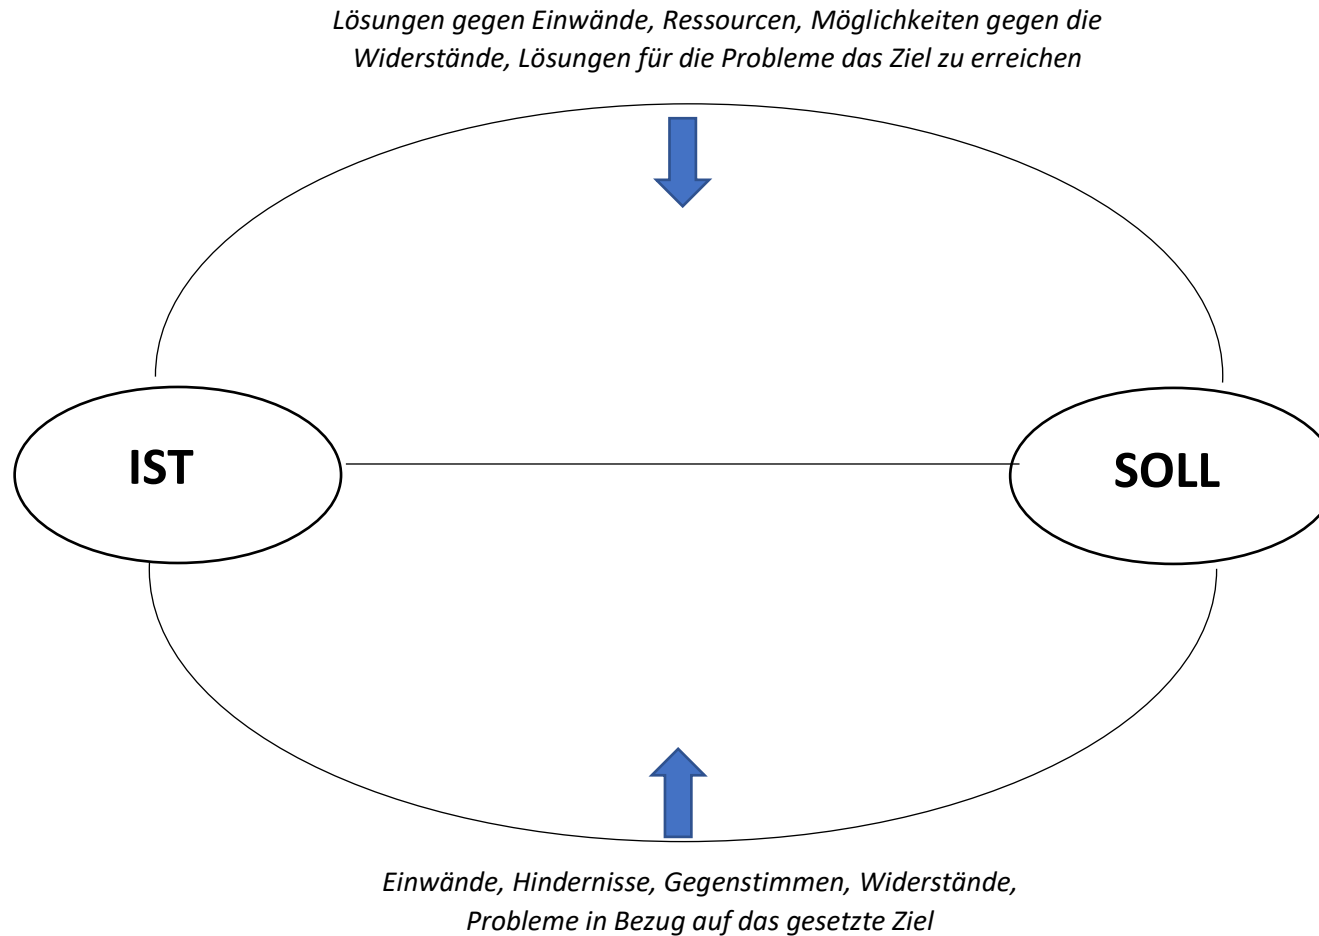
Lösungen gegen Einwände, Ressourcen, Möglichkeiten gegen die Widerstände, Lösungen für die Probleme das Ziel zu erreichen

IST

SOLL

Einwände, Hindernisse, Gegenstimmen, Widerstände, Probleme in Bezug auf das gesetzte Ziel